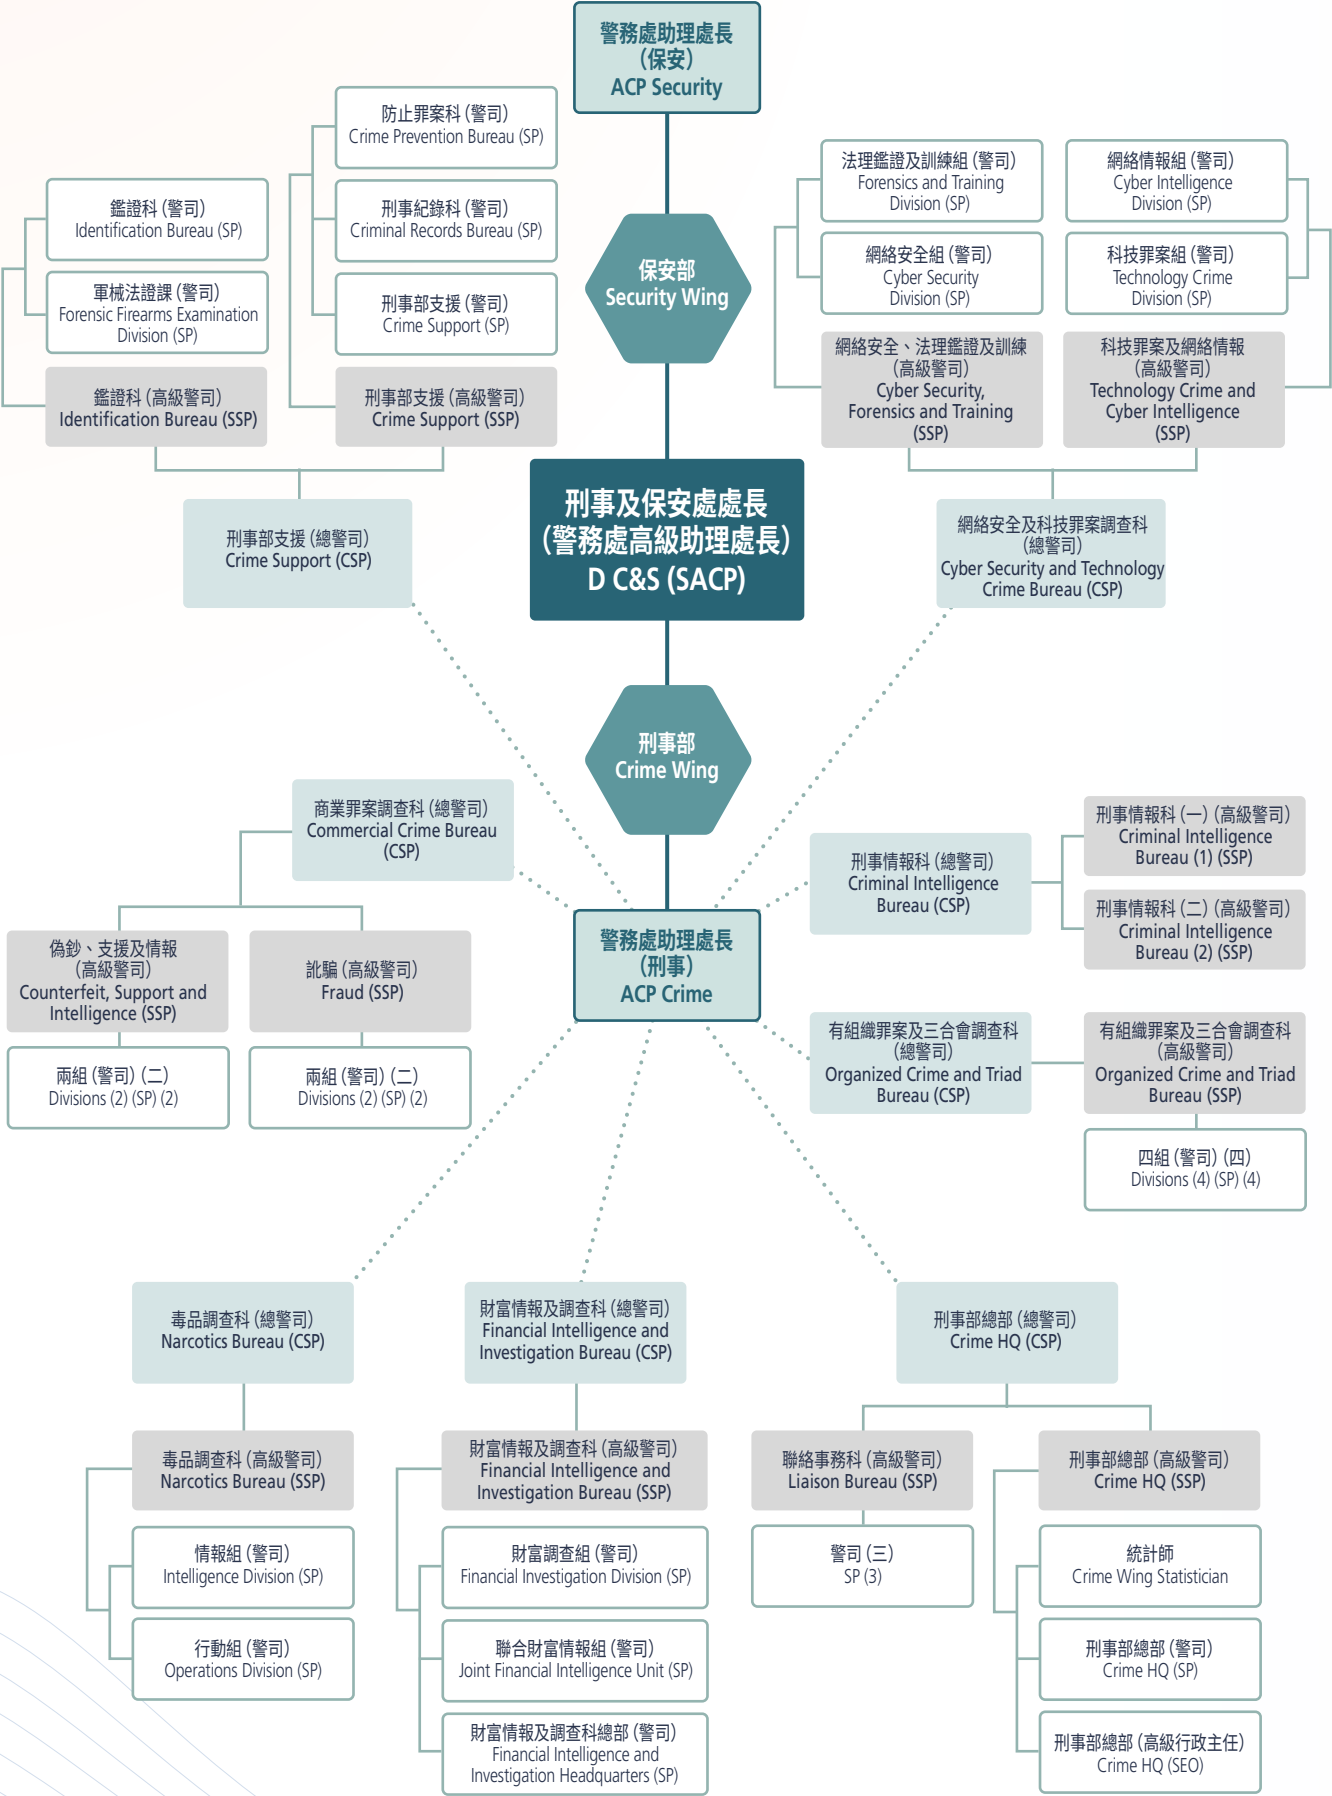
警務處助理處長 (保安)
ACP Security

防止罪案科 (警司)
Crime Prevention Bureau (SP)

刑事紀錄科 (警司)
Criminal Records Bureau (SP)

刑事部支援 (警司)
Crime Support (SP)

刑事部支援 (高級警司)
Crime Support (SSP)

鑑證科 (警司)
Identification Bureau (SP)

軍械法證課 (警司)
Forensic Firearms Examination Division (SP)

鑑證科 (高級警司)
Identification Bureau (SSP)

保安部
Security Wing

法理鑑證及訓練組 (警司)
Forensics and Training Division (SP)

網絡安全組 (警司)
Cyber Security Division (SP)

網絡情報組 (警司)
Cyber Intelligence Division (SP)

科技罪案組 (警司)
Technology Crime Division (SP)

網絡安全、法理鑑證及訓練 (高級警司)
Cyber Security, Forensics and Training (SSP)

科技罪案及網絡情報 (高級警司)
Technology Crime and Cyber Intelligence (SSP)

刑事部支援 (總警司)
Crime Support (CSP)

刑事及保安處處長 (警務處高級助理處長)
D C&S (SACP)

網絡安全及科技罪案調查科 (總警司)
Cyber Security and Technology Crime Bureau (CSP)

刑事部
Crime Wing

商業罪案調查科 (總警司)
Commercial Crime Bureau (CSP)

偽鈔、支援及情報 (高級警司)
Counterfeit, Support and Intelligence (SSP)

詐騙 (高級警司)
Fraud (SSP)

兩組 (警司) (二)
Divisions (2) (SP) (2)

兩組 (警司) (二)
Divisions (2) (SP) (2)

刑事情報科 (總警司)
Criminal Intelligence Bureau (CSP)

刑事情報科 (一) (高級警司)
Criminal Intelligence Bureau (1) (SSP)

刑事情報科 (二) (高級警司)
Criminal Intelligence Bureau (2) (SSP)

警務處助理處長 (刑事)
ACP Crime

有組織罪案及三合會調查科 (總警司)
Organized Crime and Triad Bureau (CSP)

有組織罪案及三合會調查科 (高級警司)
Organized Crime and Triad Bureau (SSP)

四組 (警司) (四)
Divisions (4) (SP) (4)

毒品調查科 (總警司)
Narcotics Bureau (CSP)

毒品調查科 (高級警司)
Narcotics Bureau (SSP)

情報組 (警司)
Intelligence Division (SP)

行動組 (警司)
Operations Division (SP)

財富情報及調查科 (總警司)
Financial Intelligence and Investigation Bureau (CSP)

財富情報及調查科 (高級警司)
Financial Intelligence and Investigation Bureau (SSP)

財富調查組 (警司)
Financial Investigation Division (SP)

聯合財富情報組 (警司)
Joint Financial Intelligence Unit (SP)

財富情報及調查科總部 (警司)
Financial Intelligence and Investigation Headquarters (SP)

刑事部總部 (總警司)
Crime HQ (CSP)

聯絡事務科 (高級警司)
Liaison Bureau (SSP)

警司 (三)
SP (3)

刑事部總部 (高級警司)
Crime HQ (SSP)

統計師
Crime Wing Statistician

刑事部總部 (警司)
Crime HQ (SP)

刑事部總部 (高級行政主任)
Crime HQ (SEO)